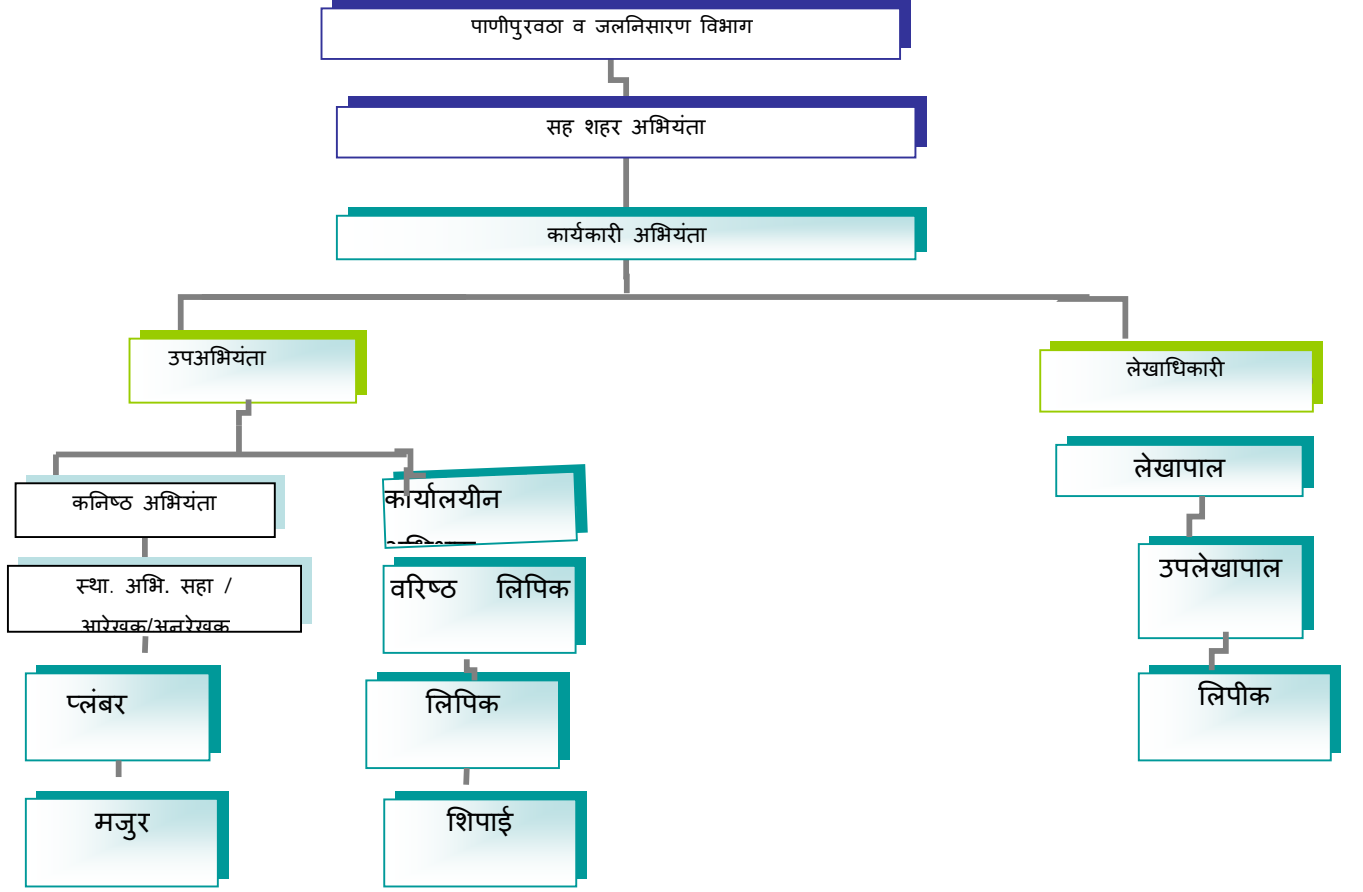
पाणीपुरवठा व जलनिसारण विभाग

सह शहर अभियंता

कार्यकारी अभियंता

उपअभियंता

लेखाधिकारी

कनिष्ठ अभियंता

कार्यालयीन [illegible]

लेखापाल

स्था. अभि. सहा / आरेखक/अनुरेखक

वरिष्ठ लिपिक

उपलेखापाल

प्लंबर

लिपिक

लिपीक

मजुर

शिपाई